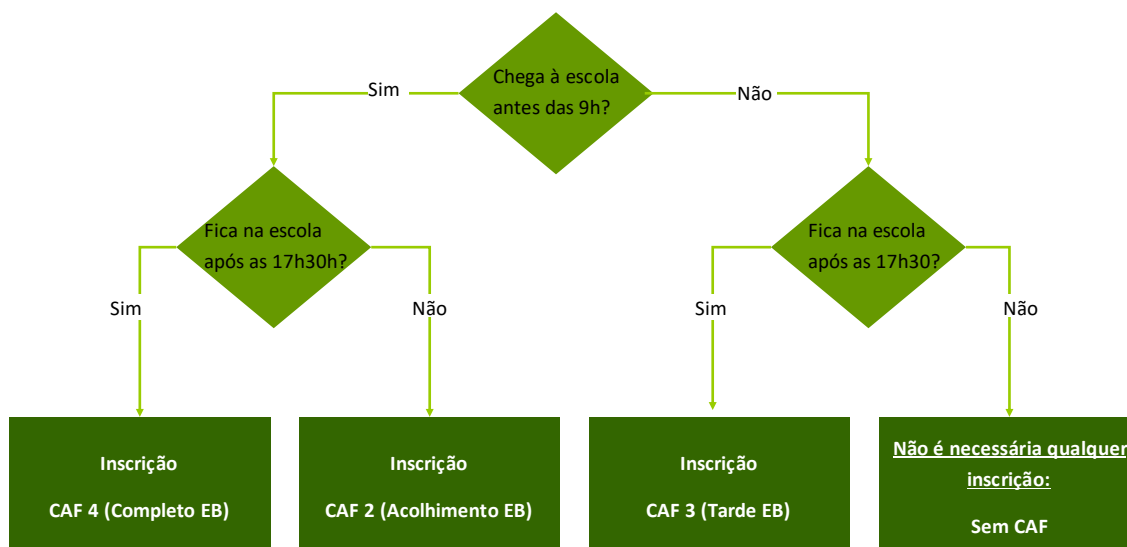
Chega à escola antes das 9h?

Sim

Não

Fica na escola após as 17h30h?

Sim

Não

Fica na escola após as 17h30?

Sim

Não

Inscrição

CAF 4 (Completo EB)

Inscrição

CAF 2 (Acolhimento EB)

Inscrição

CAF 3 (Tarde EB)

Não é necessária qualquer inscrição:

Sem CAF